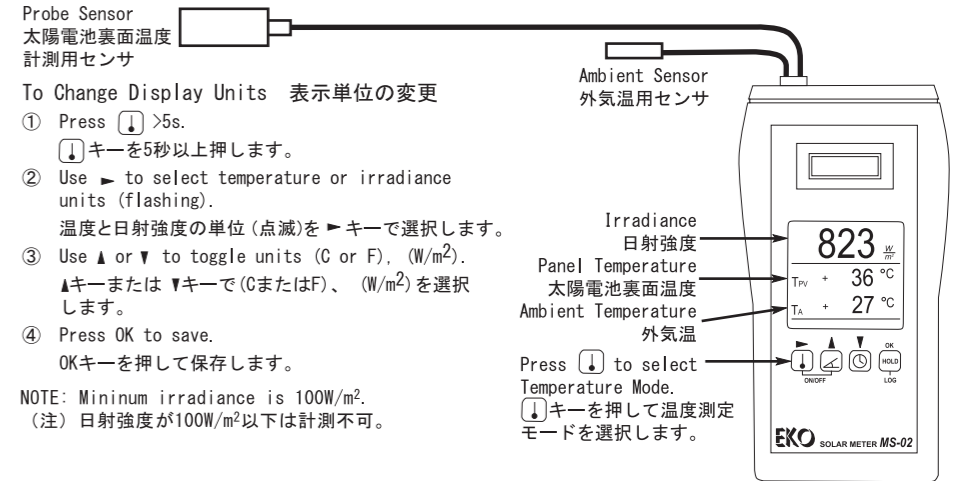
Probe Sensor
太陽電池裏面温度
計測用センサ

Ambient Sensor
外気温用センサ

To Change Display Units 表示単位の変更

① Press [↓] >5s.
[↓]キーを5秒以上押します。

② Use ► to select temperature or irradiance units (flashing).
温度と日射強度の単位(点滅)を►キーで選択します。

③ Use ▲ or ▼ to toggle units (C or F), (W/m$^2$).
▲キーまたは ▼キーで(CまたはF)、 (W/m$^2$)を選択します。

④ Press OK to save.
OKキーを押して保存します。

NOTE: Mininum irradiance is 100W/m$^2$.
(注) 日射強度が100W/m$^2$以下は計測不可。

Irradiance
日射強度

Panel Temperature
太陽電池裏面温度

Ambient Temperature
外気温

823 $\frac{W}{m^2}$
T$_{PV}$ + 36 °C
T$_A$ + 27 °C

► ▲ ▼ OK
HOLD
ON/OFF
LOG

Press [↓] to select Temperature Mode.
[↓]キーを押して温度測定モードを選択します。

EKO SOLAR METER MS-02